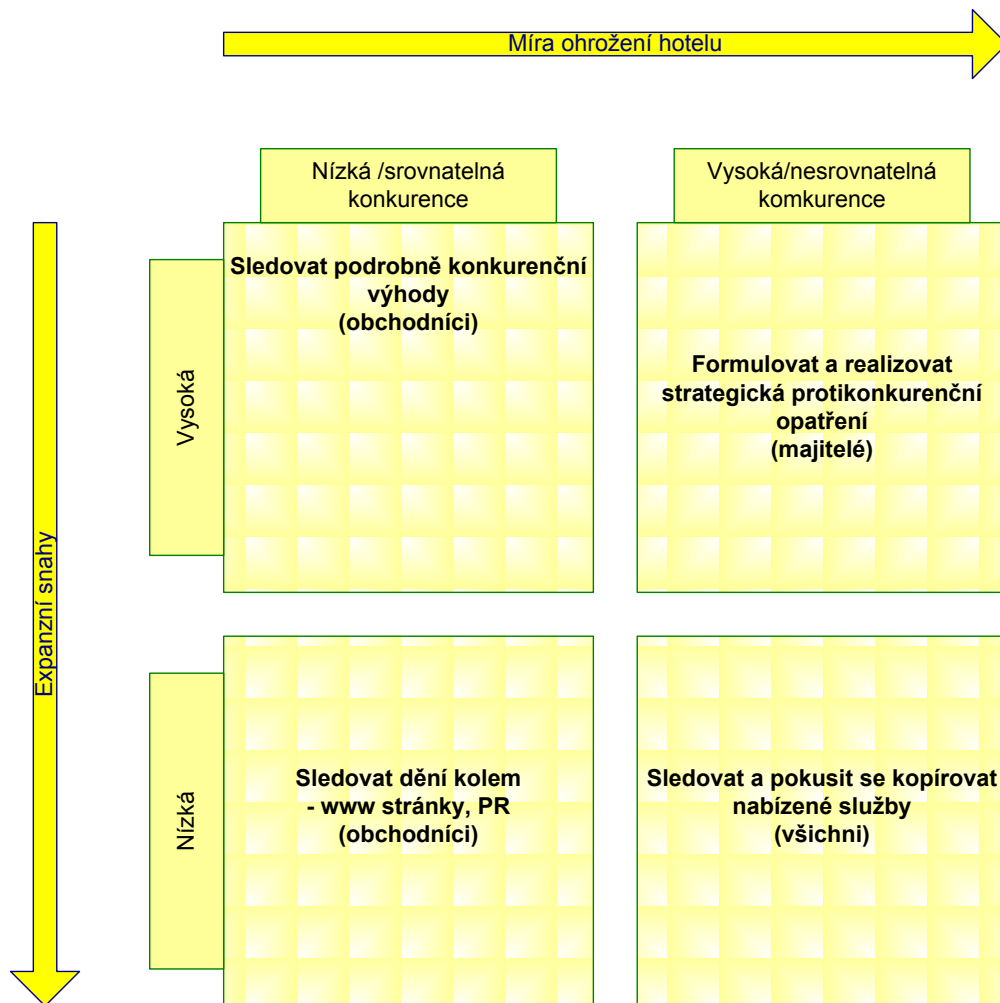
Míra ohrožení hotelu

Nízká /srovnatelná konkurence

Vysoká/nesrovnatelná komkurence

Expanzní snahy

Vysoká

Sledovat podrobně konkurenční výhody (obchodníci)

Formulovat a realizovat strategická protikonkurenční opatření (majitelé)

Nízká

Sledovat dění kolem - www stránky, PR (obchodníci)

Sledovat a pokusit se kopírovat nabízené služby (všichni)